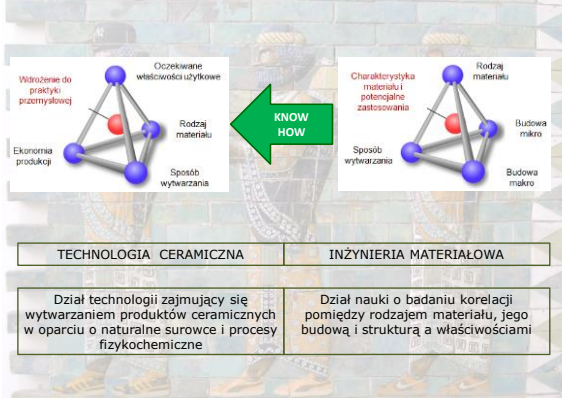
Wdrożenie do praktyki przemysłowej

Oczekiwane właściwości użytkowe

Rodzaj materiału

Ekonomia produkcji

Sposób wytwarzania

KNOW HOW

Charakterystyka materiału i potencjalne zastosowania

Rodzaj materiału

Budowa mikro

Sposób wytwarzania

Budowa makro

| TECHNOLOGIA CERAMICZNA | INŻYNIERIA MATERIAŁOWA |
|---|---|

| Dział technologii zajmujący się wytwarzaniem produktów ceramicznych w oparciu o naturalne surowce i procesy fizykochemiczne | Dział nauki o badaniu korelacji pomiędzy rodzajem materiału, jego budową i strukturą a właściwościami |
|---|---|